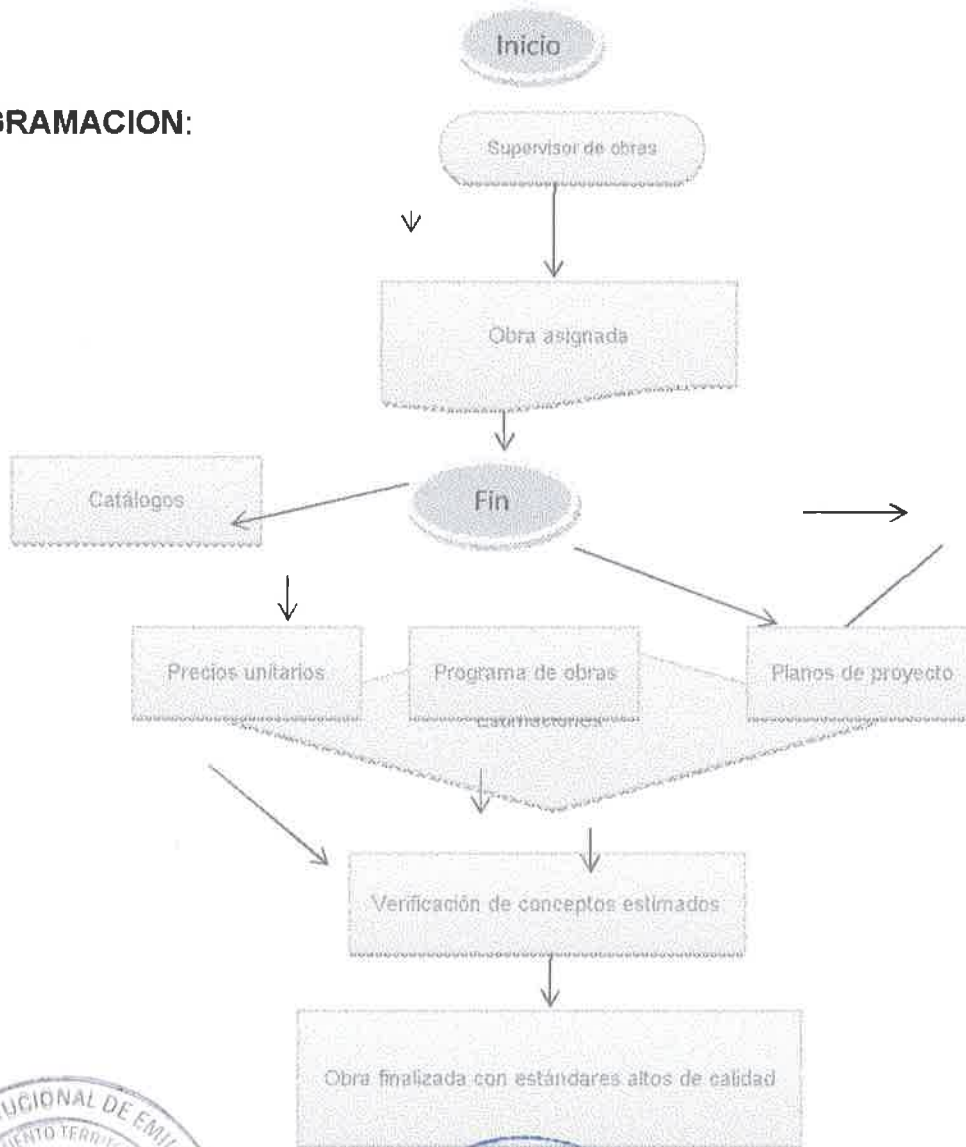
RAMACION:

Inicio

Supervisor de obras

Obra asignada

Catálogos

Fin

Precios unitarios

Programa de obras

Planos de proyecto

Estimaciones

Verificación de conceptos estimados

Obra finalizada con estándares altos de calidad

UCIONAL DE EM

ENTO TERR